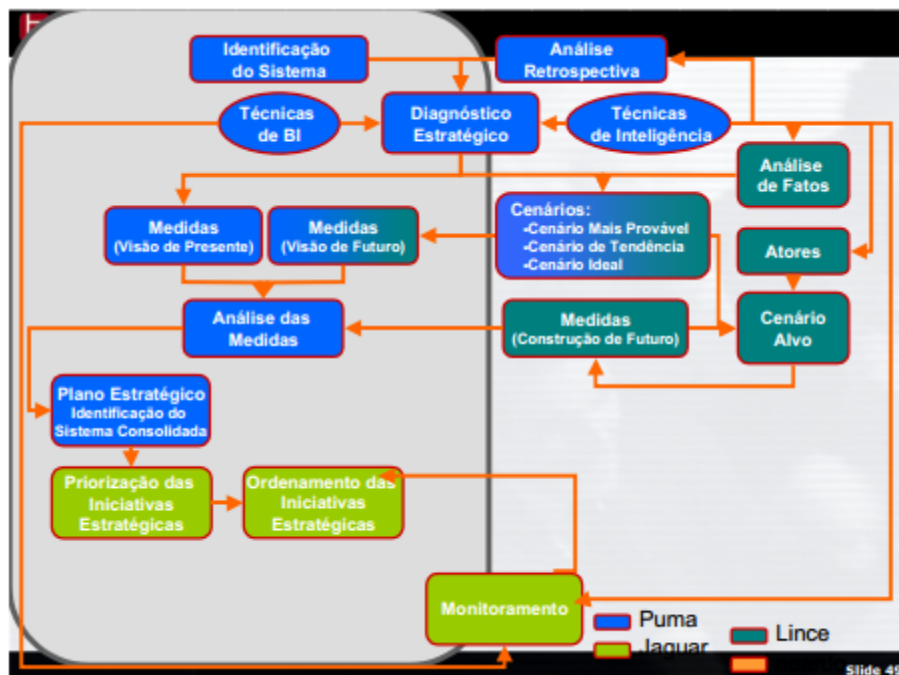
Identificação do Sistema

Análise Retrospectiva

Técnicas de BI

Diagnóstico Estratégico

Técnicas de Inteligência

Análise de Fatos

Medidas (Visão de Presente)

Medidas (Visão de Futuro)

Cenários:
-Cenário Mais Provável
-Cenário de Tendência
-Cenário Ideal

Atores

Análise das Medidas

Medidas (Construção de Futuro)

Cenário Alvo

Plano Estratégico Identificação do Sistema Consolidada

Priorização das Iniciativas Estratégicas

Ordenamento das Iniciativas Estratégicas

Monitoramento

Puma

Lince

Jaguar

Slide 49